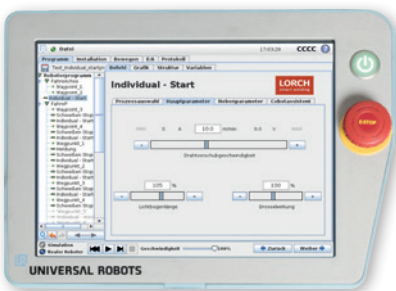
Datei
17:03:28
CCCC
Programm
Installation
Bewegen
E/A
Protokoll
Test_individual_start.urp
Befehl
Grafik
Struktur
Variablen
Roboterprogramm
Fahrsicher
Wegpunkt_1
Wegpunkt_2
Individual - Start
Fahrzeit
Wegpunkt_3
Schweißen Stop
Wegpunkt_4
Schweißen Stop
Wegpunkt_5
Wegpunkt_6
Wegpunkt_7
Individual - Start
Schweißen Stop
Wegpunkt_8
Wegpunkt_9
Schweißen Stop
Individual - Start
Wegpunkt_10
Schweißen Stop
Individual - Start
Individual - Start
LORCH
Prozessauswahl
Hauptparameter
Nebenparameter
Cobotassistent
10.0
m/min
Drahtvorschubgeschwindigkeit
105
%
100
%
Lichtbogenlänge
Drosselwirkung
Simulation
Realer Roboter
Geschwindigkeit
100%
Zurück
Weiter
STOP
UNIVERSAL ROBOTS